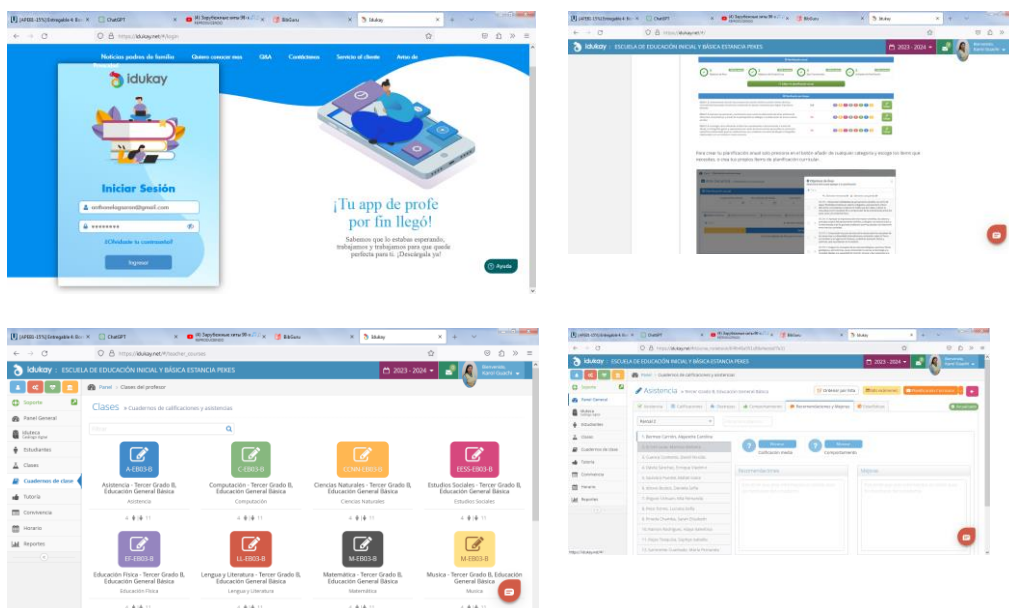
[AFBEI-15%] Entregable 4: Ev × ChatGPT × BibGuru × Idukay × +

https://idukay.net/#/login

Noticias padres de familia Quiero conocer mas Q&A Contáctanos Servicio al cliente

idukay

Iniciar Sesión

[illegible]@gmail.com

••••••••

¿Olvidaste tu contraseña?

Ingresar

¡Tu app de profe por fin llegó!

Sabemos que lo estabas esperando, trabajamos y trabajamos para que quede perfecta para ti. ¡Descárgala ya!

Ayuda

idukay : ESCUELA DE EDUCACIÓN INICIAL Y BÁSICA ESTANCIA PEKES 2023 - 2024

Para crear tu planificación anual solo presiona en el botón añadir de cualquier categoría y escoge un ítem que necesites, o crea tus propios ítems de planificación curricular.

https://idukay.net/#/teacher_courses

idukay : ESCUELA DE EDUCACIÓN INICIAL Y BÁSICA ESTANCIA PEKES 2023 - 2024

Soporte

Panel General

Idukeca

Estudiantes

Clases

Cuadernos de clase

Tutoría

Convivencia

Horario

Reportes

Panel > Clases del profesor

Clases > Cuadernos de calificaciones y asistencias

Buscar

A-EB03-B
Asistencia - Tercer Grado B, Educación General Básica
Asistencia

C-EB03-B
Computación - Tercer Grado B, Educación General Básica
Computación

CCNN-EB03-B
Ciencias Naturales - Tercer Grado B, Educación General Básica
Ciencias Naturales

EESS-EB03-B
Estudios Sociales - Tercer Grado B, Educación General Básica
Estudios Sociales

EF-EB03-B
Educación Física - Tercer Grado B, Educación General Básica
Educación Física

LL-EB03-B
Lengua y Literatura - Tercer Grado B, Educación General Básica
Lengua y Literatura

M-EB03-B
Matemática - Tercer Grado B, Educación General Básica
Matemática

M-EB03-B
Musica - Tercer Grado B, Educación General Básica
Musica

idukay : ESCUELA DE EDUCACIÓN INICIAL Y BÁSICA ESTANCIA PEKES 2023 - 2024

Panel > Cuadernos de calificaciones y asistencias

Asistencia

Asistencia Calificaciones Destrezas Comportamiento Recomendaciones y Mejoras Insumos

Parcial 2

Calificación media

Comportamiento

Recomendaciones

Mejoras